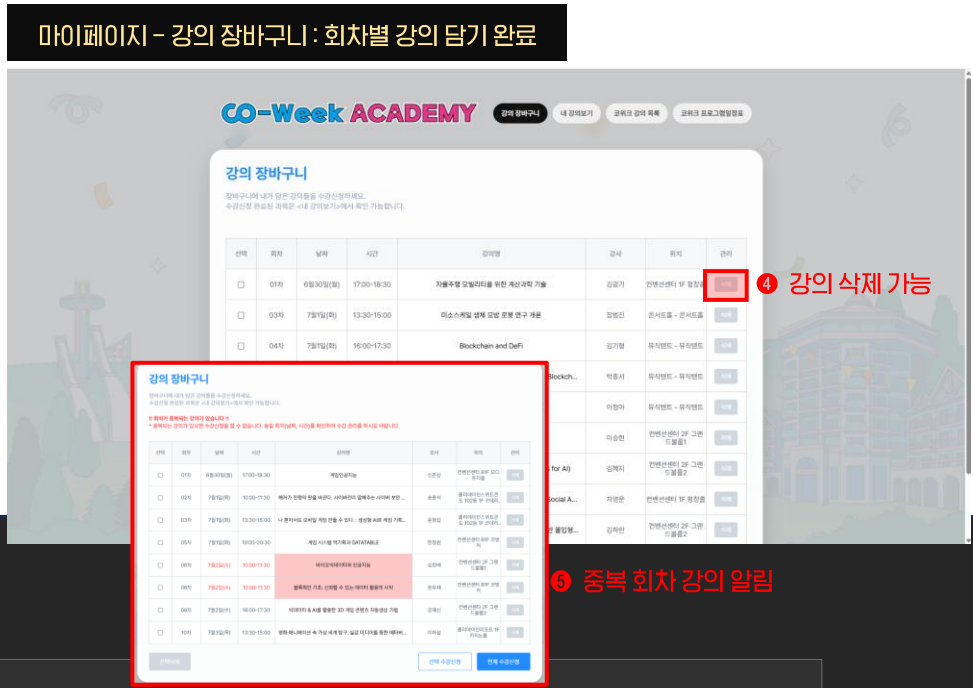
마이페이지 - 강의 장바구니 : 회차별 강의 담기 완료

CO-Week ACADEMY

강의 장바구니 | 내 강의보기 | 코위크 강의 목록 | 코위크 프로그램일정표

강의 장바구니

장바구니에 내가 담은 강의들을 수강신청하세요.
수강신청 완료된 과목은 <내 강의보기>에서 확인 가능합니다.

| 선택 | 회차 | 날짜 | 시간 | 강의명 | 강사 | 위치 | 관리 |
|---|---|---|---|---|---|---|---|
| | 01차 | 6월30일(월) | 17:00-18:30 | 자율주행 모빌리티를 위한 계산과학 기술 | 김광기 | 컨벤션센터 1F 행정홀 | 삭제 |
| | 03차 | 7월1일(화) | 13:30-15:00 | 미소스케일 생체 모방 로봇 연구 개론 | 장범진 | 콘서트홀 - 콘서트홀 | 삭제 |
| | 04차 | 7월1일(화) | 16:00-17:30 | Blockchain and DeFi | 김기범 | 뮤직랜드 - 뮤직랜드 | 삭제 |
| | | | | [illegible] Blockch... | 박종서 | 뮤직랜드 - 뮤직랜드 | 삭제 |
| | | | | | 이정아 | 뮤직랜드 - 뮤직랜드 | 삭제 |
| | | | | | 이승현 | 컨벤션센터 2F 그랜드볼룸1 | 삭제 |
| | | | | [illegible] for AI) | 김재지 | 컨벤션센터 2F 그랜드볼룸2 | 삭제 |
| | | | | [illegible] Social A... | 차영운 | 컨벤션센터 1F 행정홀 | 삭제 |
| | | | | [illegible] 활용... | 강혁란 | 컨벤션센터 2F 그랜드볼룸2 | 삭제 |

❹ 강의 삭제 가능

강의 장바구니

장바구니에 내가 담은 강의들을 수강신청하세요.
수강신청 완료된 과목은 <내 강의보기>에서 확인 가능합니다.

※ 회차가 중복되는 강의가 있습니다 ※
* 중복되는 강의가 있으면 수강신청을 할 수 없습니다. 동일 회차(날짜, 시간)를 확인하여 수강 과목을 취사선택 바랍니다.

| 선택 | 회차 | 날짜 | 시간 | 강의명 | 강사 | 위치 | 관리 |
|---|---|---|---|---|---|---|---|
| | 01차 | 6월30일(월) | 17:00-18:30 | 개인인공지능 | 신은상 | 컨벤션센터 B1F 오디토리움 | 삭제 |
| | 02차 | 7월1일(화) | 10:00-11:30 | 예커가 인쟁이 된을 바꾼다, 사이버전의 열쇠주는 사이버 보안 ... | 송중석 | 플라워아이드 비즈코오 102동 1F 코이타... | 삭제 |
| | 03차 | 7월1일(화) | 13:30-15:00 | 나 혼자서도 모바일 게임 만들 수 있다 : 생성형 AI로 게임 기획... | 윤원섭 | 플라워아이드 비즈코오 102동 1F 코이타... | 삭제 |
| | 05차 | 7월1일(화) | 19:00-20:30 | 게임 시스템 메가톡과 DATATABLE | 한정원 | 컨벤션센터 B1F 오디토리움 | 삭제 |
| | 06차 | 7월2일(수) | 10:00-11:30 | 바이오메테리얼과 인공지능 | 김정혜 | 컨벤션센터 2F 그랜드볼룸1 | 삭제 |
| | 06차 | 7월2일(수) | 10:00-11:30 | 블록체인 기초: 신뢰할 수 있는 데이터 활용의 시작 | 윤상혜 | 컨벤션센터 B1F 오디토리움 | 삭제 |
| | 08차 | 7월2일(수) | 16:00-17:30 | 빅데이터 & AI를 활용한 3D 게임 콘텐츠 자동생성 기법 | 강재신 | 컨벤션센터 2F 그랜드볼룸2 | 삭제 |
| | 10차 | 7월3일(목) | 13:30-15:00 | 영화·애니메이션 속 가상 세계 탐구: 실감 미디어를 통한 메타버... | 이하람 | 플라워아이드비즈 1F 타이노홀 | 삭제 |

선택삭제 | 선택 수강신청 | 전체 수강신청

❺ 중복 회차 강의 알림